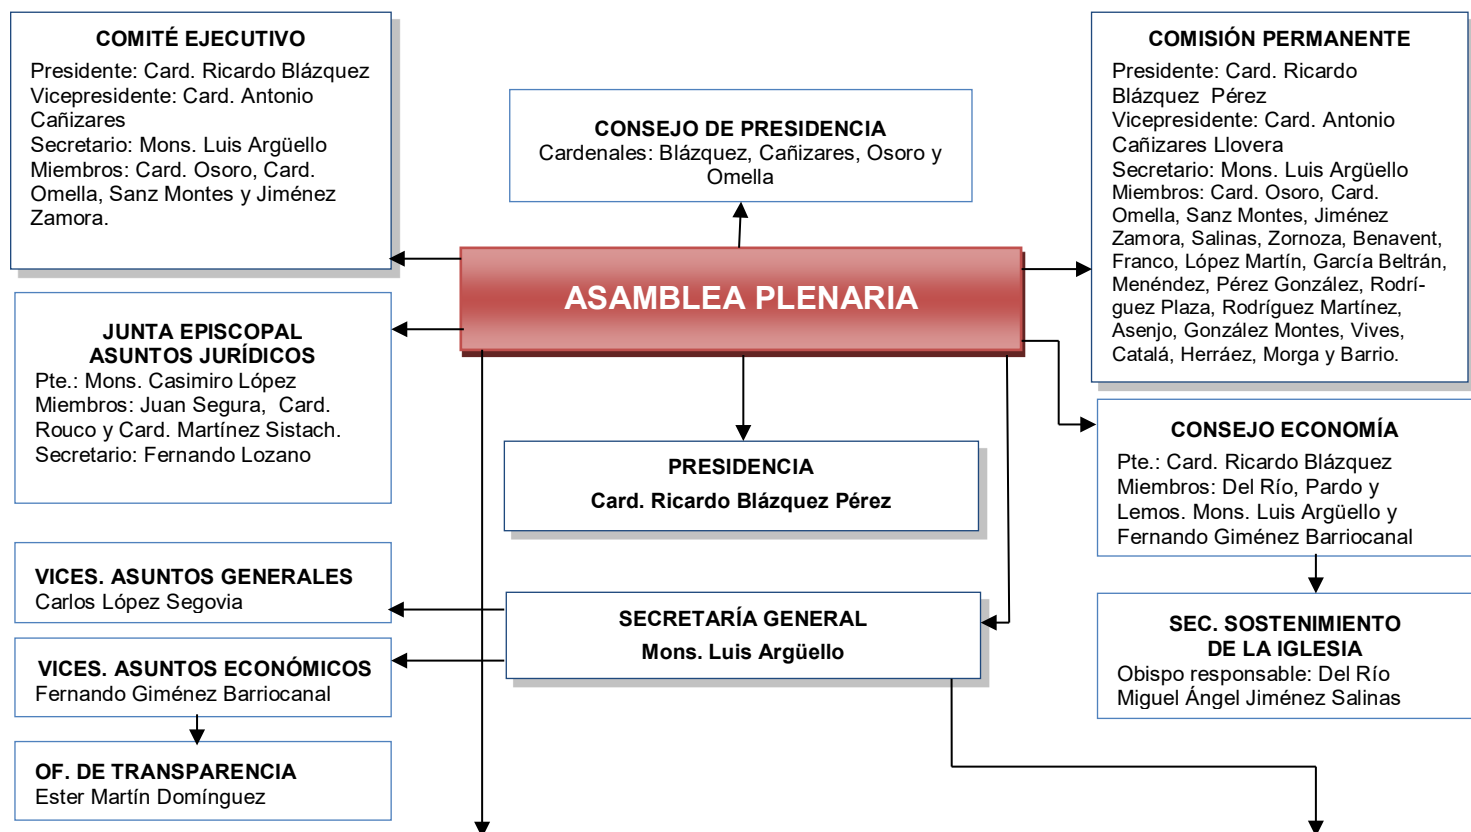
COMITÉ EJECUTIVO
Presidente: Card. Ricardo Blázquez
Vicepresidente: Card. Antonio Cañizares
Secretario: Mons. Luis Argüello
Miembros: Card. Osoro, Card. Omella, Sanz Montes y Jiménez Zamora.

CONSEJO DE PRESIDENCIA
Cardenales: Blázquez, Cañizares, Osoro y Omella

COMISIÓN PERMANENTE
Presidente: Card. Ricardo Blázquez Pérez
Vicepresidente: Card. Antonio Cañizares Llovera
Secretario: Mons. Luis Argüello
Miembros: Card. Osoro, Card. Omella, Sanz Montes, Jiménez Zamora, Salinas, Zornoza, Benavent, Franco, López Martín, García Beltrán, Menéndez, Pérez González, Rodríguez Plaza, Rodríguez Martínez, Asenjo, González Montes, Vives, Catalá, Herráez, Morga y Barrio.

ASAMBLEA PLENARIA

JUNTA EPISCOPAL ASUNTOS JURÍDICOS
Pte.: Mons. Casimiro López
Miembros: Juan Segura, Card. Rouco y Card. Martínez Sistach.
Secretario: Fernando Lozano

PRESIDENCIA
Card. Ricardo Blázquez Pérez

CONSEJO ECONOMÍA
Pte.: Card. Ricardo Blázquez
Miembros: Del Río, Pardo y Lemos. Mons. Luis Argüello y Fernando Giménez Barriocanal

VICES. ASUNTOS GENERALES
Carlos López Segovia

SECRETARÍA GENERAL
Mons. Luis Argüello

VICES. ASUNTOS ECONÓMICOS
Fernando Giménez Barriocanal

SEC. SOSTENIMIENTO DE LA IGLESIA
Obispo responsable: Del Río
Miguel Ángel Jiménez Salinas

OF. DE TRANSPARENCIA
Ester Martín Domínguez